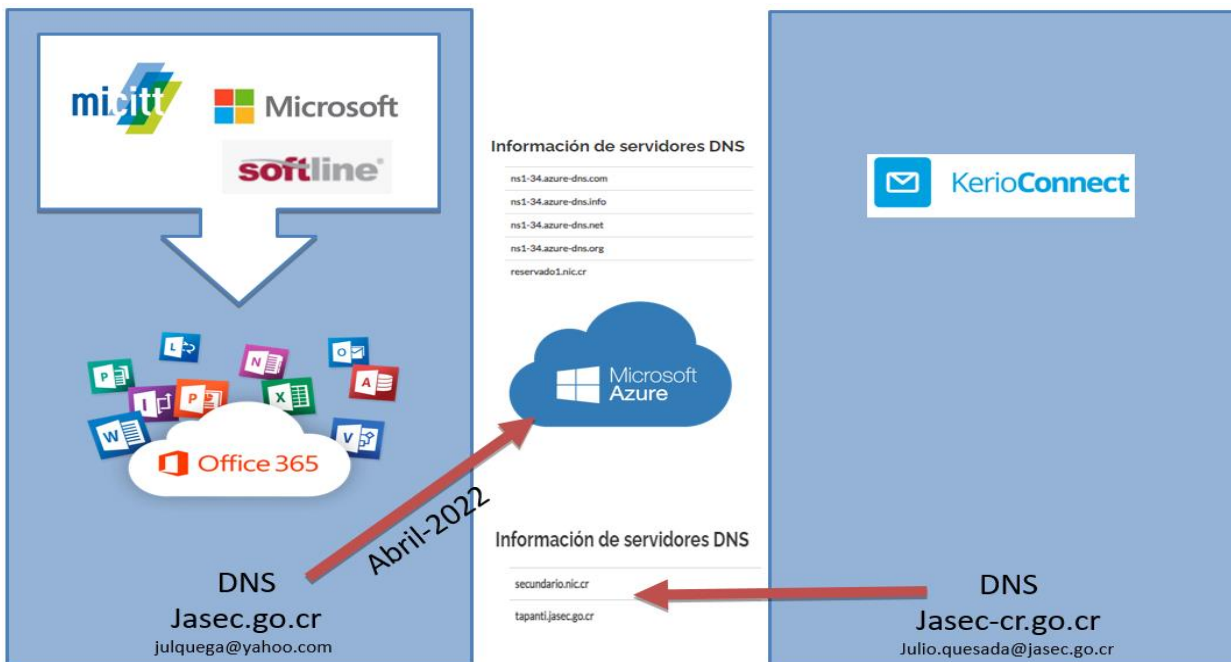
micitt

Microsoft

softline

Office 365

DNS
Jasec.go.cr
julquega@yahoo.com

Abril-2022

Información de servidores DNS

ns1-34.azure-dns.com
ns1-34.azure-dns.info
ns1-34.azure-dns.net
ns1-34.azure-dns.org
reservado1.nic.cr

Microsoft Azure

Información de servidores DNS

secundario.nic.cr
tapanti.jasec.go.cr

KerioConnect

DNS
Jasec-cr.go.cr
Julio.quesada@jasec.go.cr